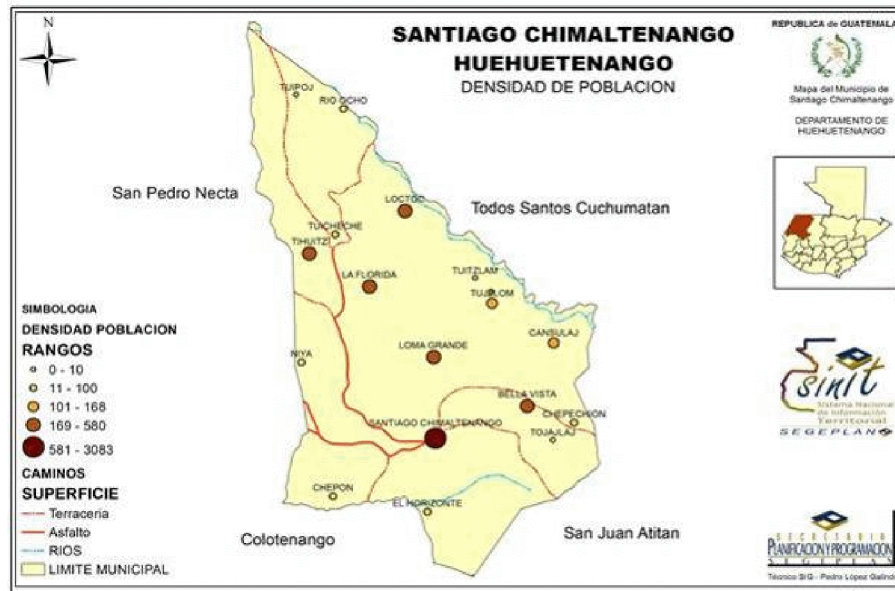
N

SANTIAGO CHIMALTENANGO
HUEHUETENANGO
DENSIDAD DE POBLACION

REPUBLICA de GUATEMALA
Mapa del Municipio de Santiago Chimaltenango
DEPARTAMENTO DE HUEHUETENANGO

TUIPOJ
RIO OCHO
San Pedro Necta
LOCTOC
Todos Santos Cuchumatan
TUICHECHE
TIHUITZ
LA FLORIDA
TUITZLAM
TUJILOM
CANSULAJ
NIYA
LOMA GRANDE
BELLA VISTA
CHEPECHION
SANTIAGO CHIMALTENANGO
TOJALAJ
CHEPON
EL HORIZONTE
Colotenango
San Juan Atitan

SIMBOLOGIA
DENSIDAD POBLACION
RANGOS
0 - 10
11 - 100
101 - 168
169 - 580
581 - 3083
CAMINOS
SUPERFICIE
Terraceria
Asfalto
RIOS
LIMITE MUNICIPAL

sinit
Sistema Nacional de Información Territorial
SEGEPLAN

SECRETARIA
PLANIFICACION Y PROGRAMACION
SEGEPLAN

Técnico SIG - Pedro Lopez Galind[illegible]